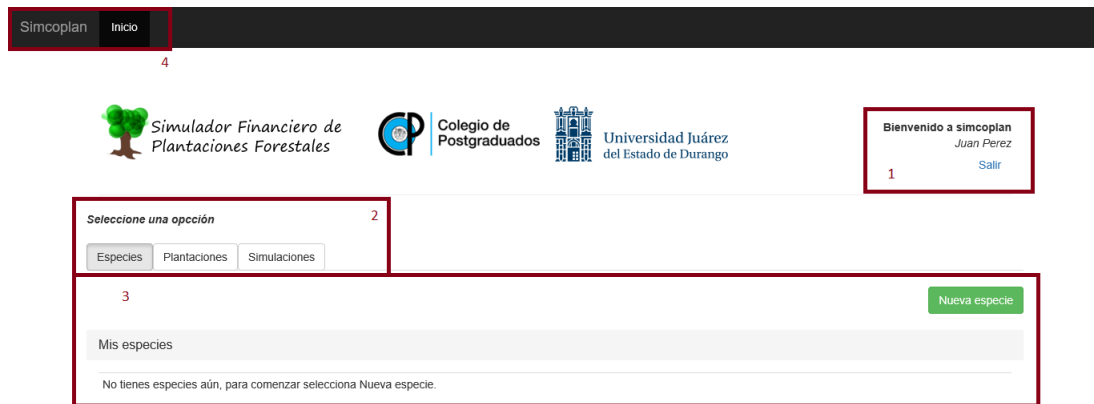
Simcoplan Inicio

4

Simulador Financiero de Plantaciones Forestales

CP Colegio de Postgraduados

Universidad Juárez del Estado de Durango

Bienvenido a simcoplan
Juan Perez
Salir

1

Seleccione una opcción

2

Especies Plantaciones Simulaciones

3

Nueva especie

Mis especies

No tienes especies aún, para comenzar selecciona Nueva especie.